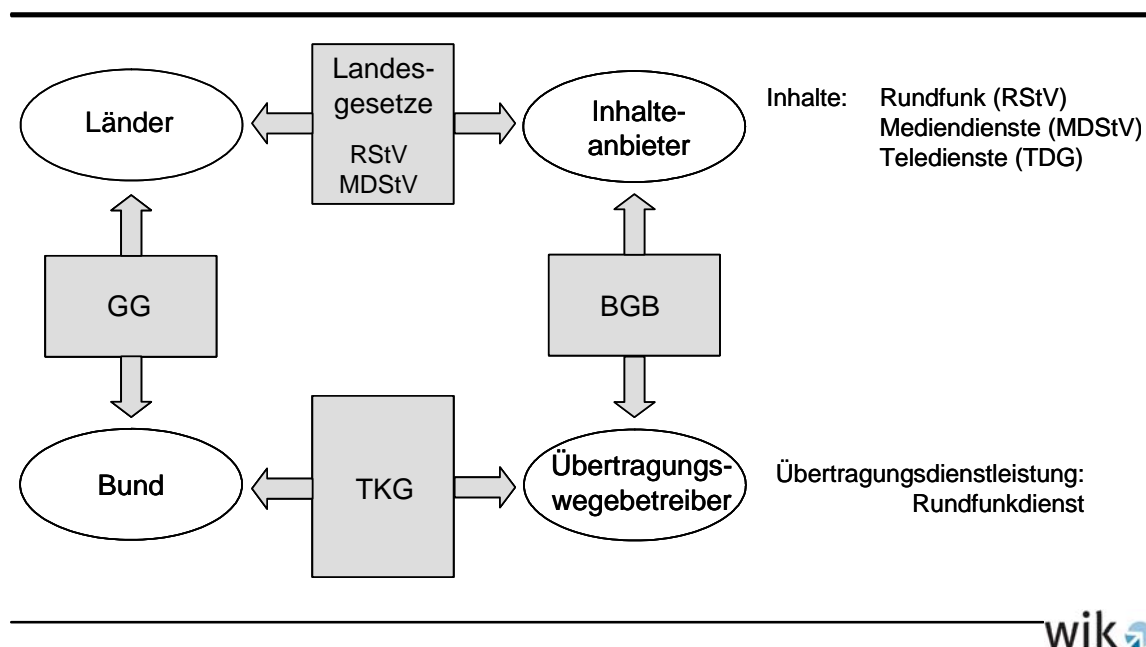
Länder

Landesgesetze

RStV
MDStV

Inhalteanbieter

Inhalte: Rundfunk (RStV)
Mediendienste (MDStV)
Teledienste (TDG)

GG

BGB

Bund

TKG

Übertragungswegebetreiber

Übertragungsdienstleistung:
Rundfunkdienst

wik